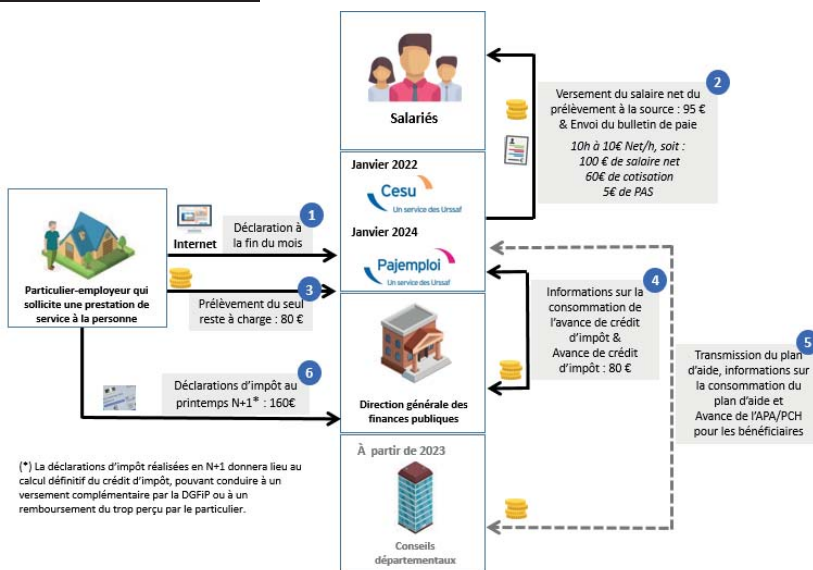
Salariés

2
Versement du salaire net du prélèvement à la source : 95 € & Envoi du bulletin de paie

10h à 10€ Net/h, soit :
100 € de salaire net
60€ de cotisation
5€ de PAS

Janvier 2022
Cesu
Un service des Urssaf

Janvier 2024
Pajemploi
Un service des Urssaf

Particulier-employeur qui sollicite une prestation de service à la personne

Internet

1
Déclaration à la fin du mois

3
Prélèvement du seul reste à charge : 80 €

4
Informations sur la consommation de l'avance de crédit d'impôt & Avance de crédit d'impôt : 80 €

5
Transmission du plan d'aide, informations sur la consommation du plan d'aide et Avance de l'APA/PCH pour les bénéficiaires

6
Déclarations d'impôt au printemps N+1* : 160€

Direction générale des finances publiques

À partir de 2023

Conseils départementaux

(*) La déclarations d'impôt réalisées en N+1 donnera lieu au calcul définitif du crédit d'impôt, pouvant conduire à un versement complémentaire par la DGFiP ou à un remboursement du trop perçu par le particulier.